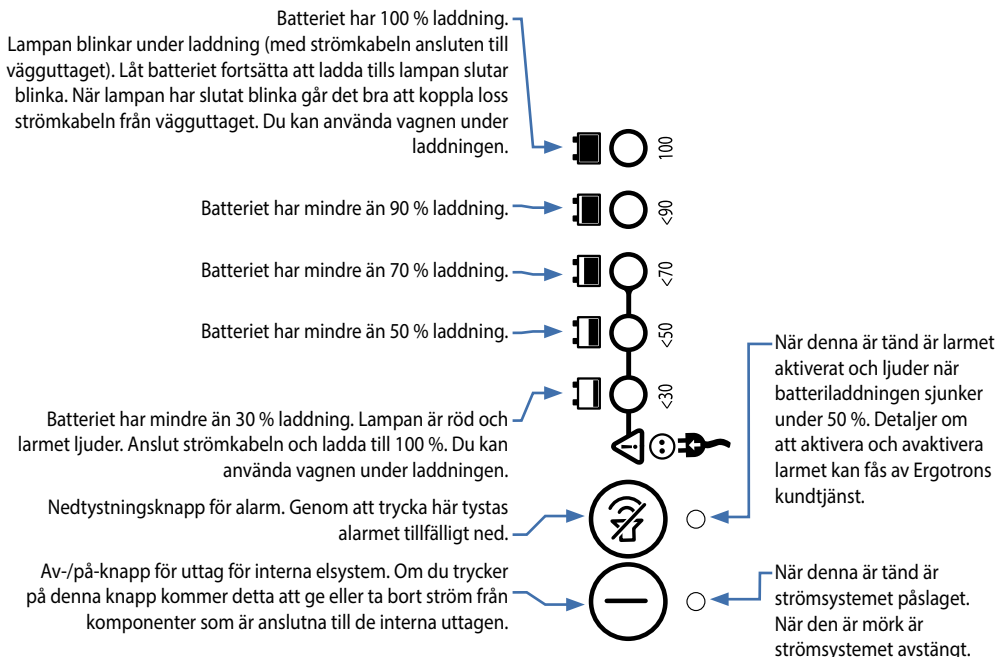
Batteriet har 100 % laddning.
Lampan blinkar under laddning (med strömkabeln ansluten till vägguttaget). Låt batteriet fortsätta att ladda tills lampan slutar blinka. När lampan har slutat blinka går det bra att koppla loss strömkabeln från vägguttaget. Du kan använda vagnen under laddningen.

100

Batteriet har mindre än 90 % laddning.

<90

Batteriet har mindre än 70 % laddning.

<70

Batteriet har mindre än 50 % laddning.

<50

<30

Batteriet har mindre än 30 % laddning. Lampan är röd och larmet ljuder. Anslut strömkabeln och ladda till 100 %. Du kan använda vagnen under laddningen.

När denna är tänd är larmet aktiverat och ljuder när batteriladdningen sjunker under 50 %. Detaljer om att aktivera och avaktivera larmet kan fås av Ergotrons kundtjänst.

Nedtystningsknapp för alarm. Genom att trycka här tystas alarmet tillfälligt ned.

Av-/på-knapp för uttag för interna elsystem. Om du trycker på denna knapp kommer detta att ge eller ta bort ström från komponenter som är anslutna till de interna uttagen.

När denna är tänd är strömsystemet påslaget. När den är mörk är strömsystemet avstängt.